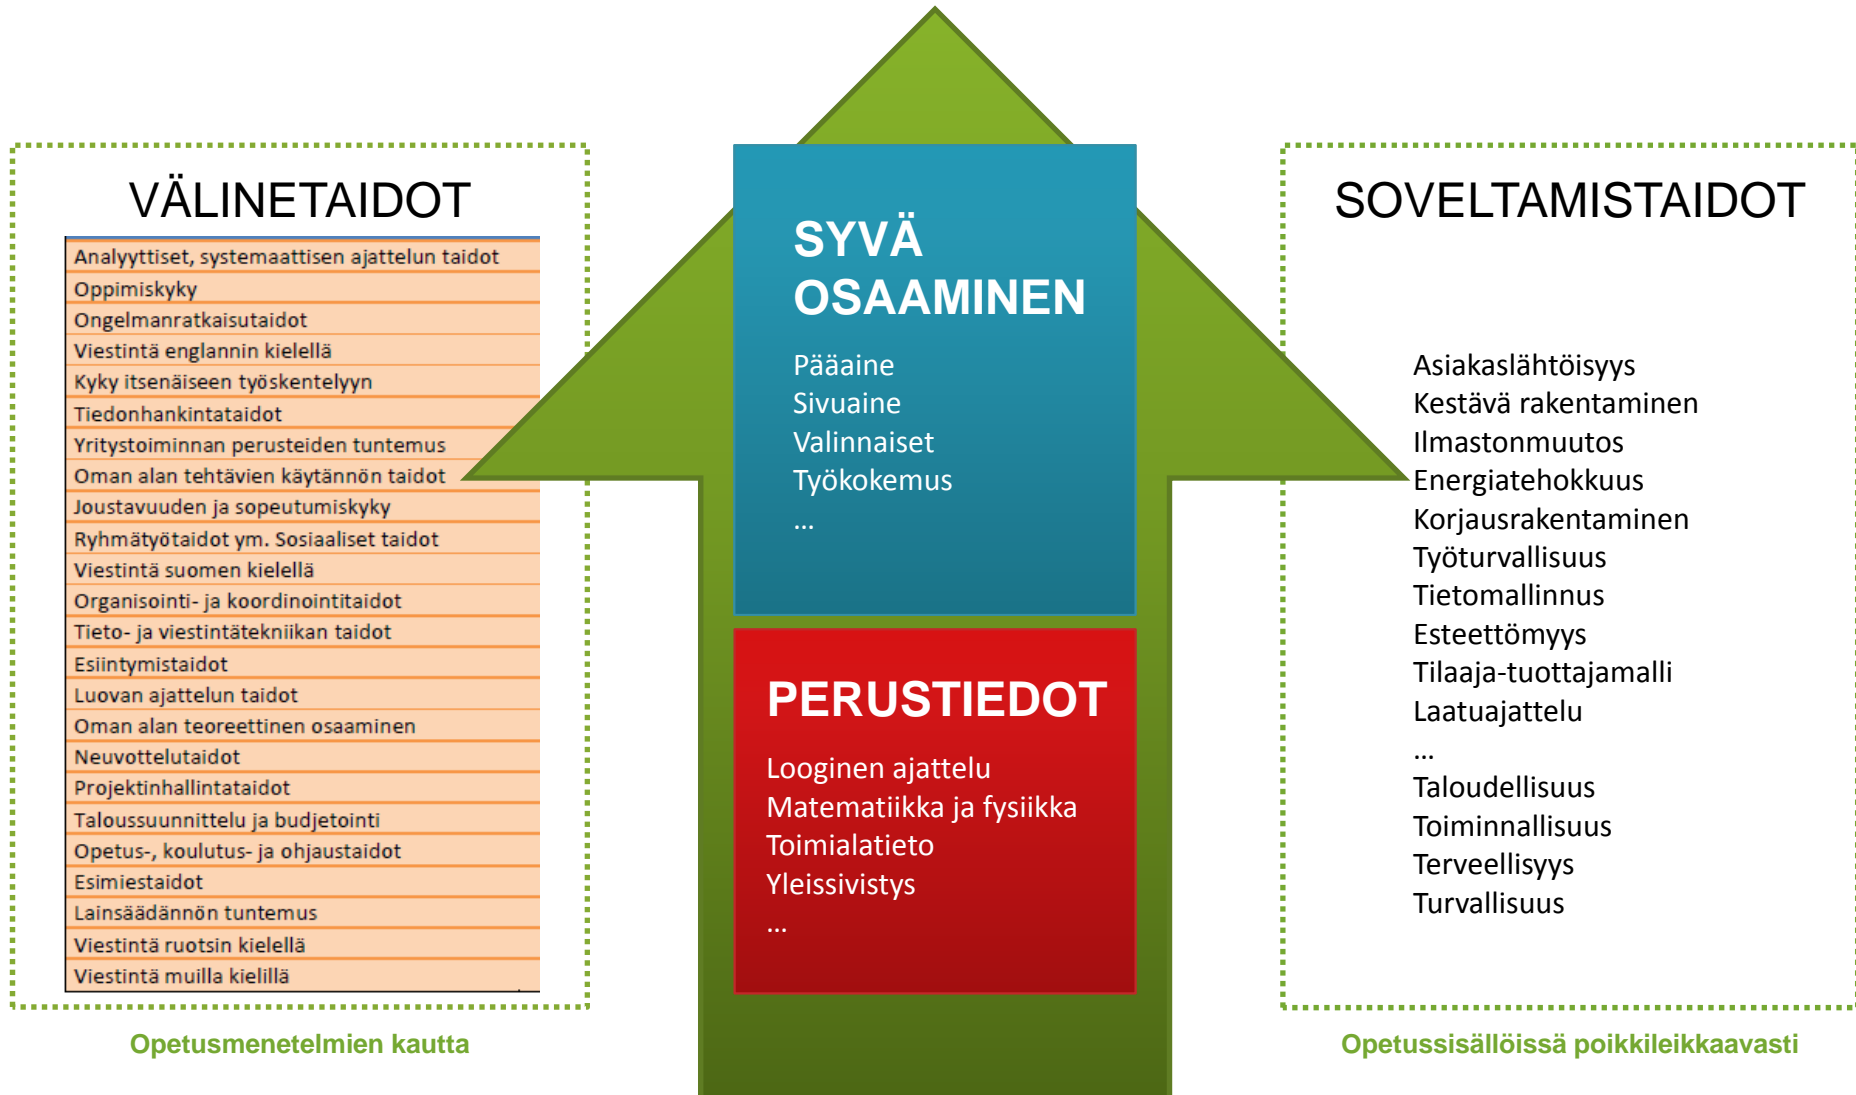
VÄLINETAIDOT

| Analyyttiset, systemaattisen ajattelun taidot |
|---|
| Oppimiskyky |
| Ongelmanratkaisutaidot |
| Viestintä englannin kielellä |
| Kyky itsenäiseen työskentelyyn |
| Tiedonhankintataidot |
| Yritystoiminnan perusteiden tuntemus |
| Oman alan tehtävien käytännön taidot |
| Joustavuuden ja sopeutumiskyky |
| Ryhmätyötaidot ym. Sosiaaliset taidot |
| Viestintä suomen kielellä |
| Organisointi- ja koordinointitaidot |
| Tieto- ja viestintätekniikan taidot |
| Esiintymistaidot |
| Luovan ajattelun taidot |
| Oman alan teoreettinen osaaminen |
| Neuvottelutaidot |
| Projektinhallintataidot |
| Taloussuunnittelu ja budjetointi |
| Opetus-, koulutus- ja ohjaustaidot |
| Esimiestaidot |
| Lainsäädännön tuntemus |
| Viestintä ruotsin kielellä |
| Viestintä muilla kielillä |

Opetusmenetelmien kautta

SYVÄ OSAAMINEN

Pääaine
Sivuaine
Valinnaiset
Työkokemus
...

PERUSTIEDOT

Looginen ajattelu
Matematiikka ja fysiikka
Toimialatieto
Yleissivistys
...

SOVELTAMISTAIDOT

Asiakaslähtöisyys
Kestävä rakentaminen
Ilmastonmuutos
Energiatehokkuus
Korjausrakentaminen
Työturvallisuus
Tietomallinnus
Esteettömyys
Tilaaja-tuottajamalli
Laatuajattelu
...
Taloudellisuus
Toiminnallisuus
Terveellisyys
Turvallisuus

Opetussisällöissä poikkileikkaavasti